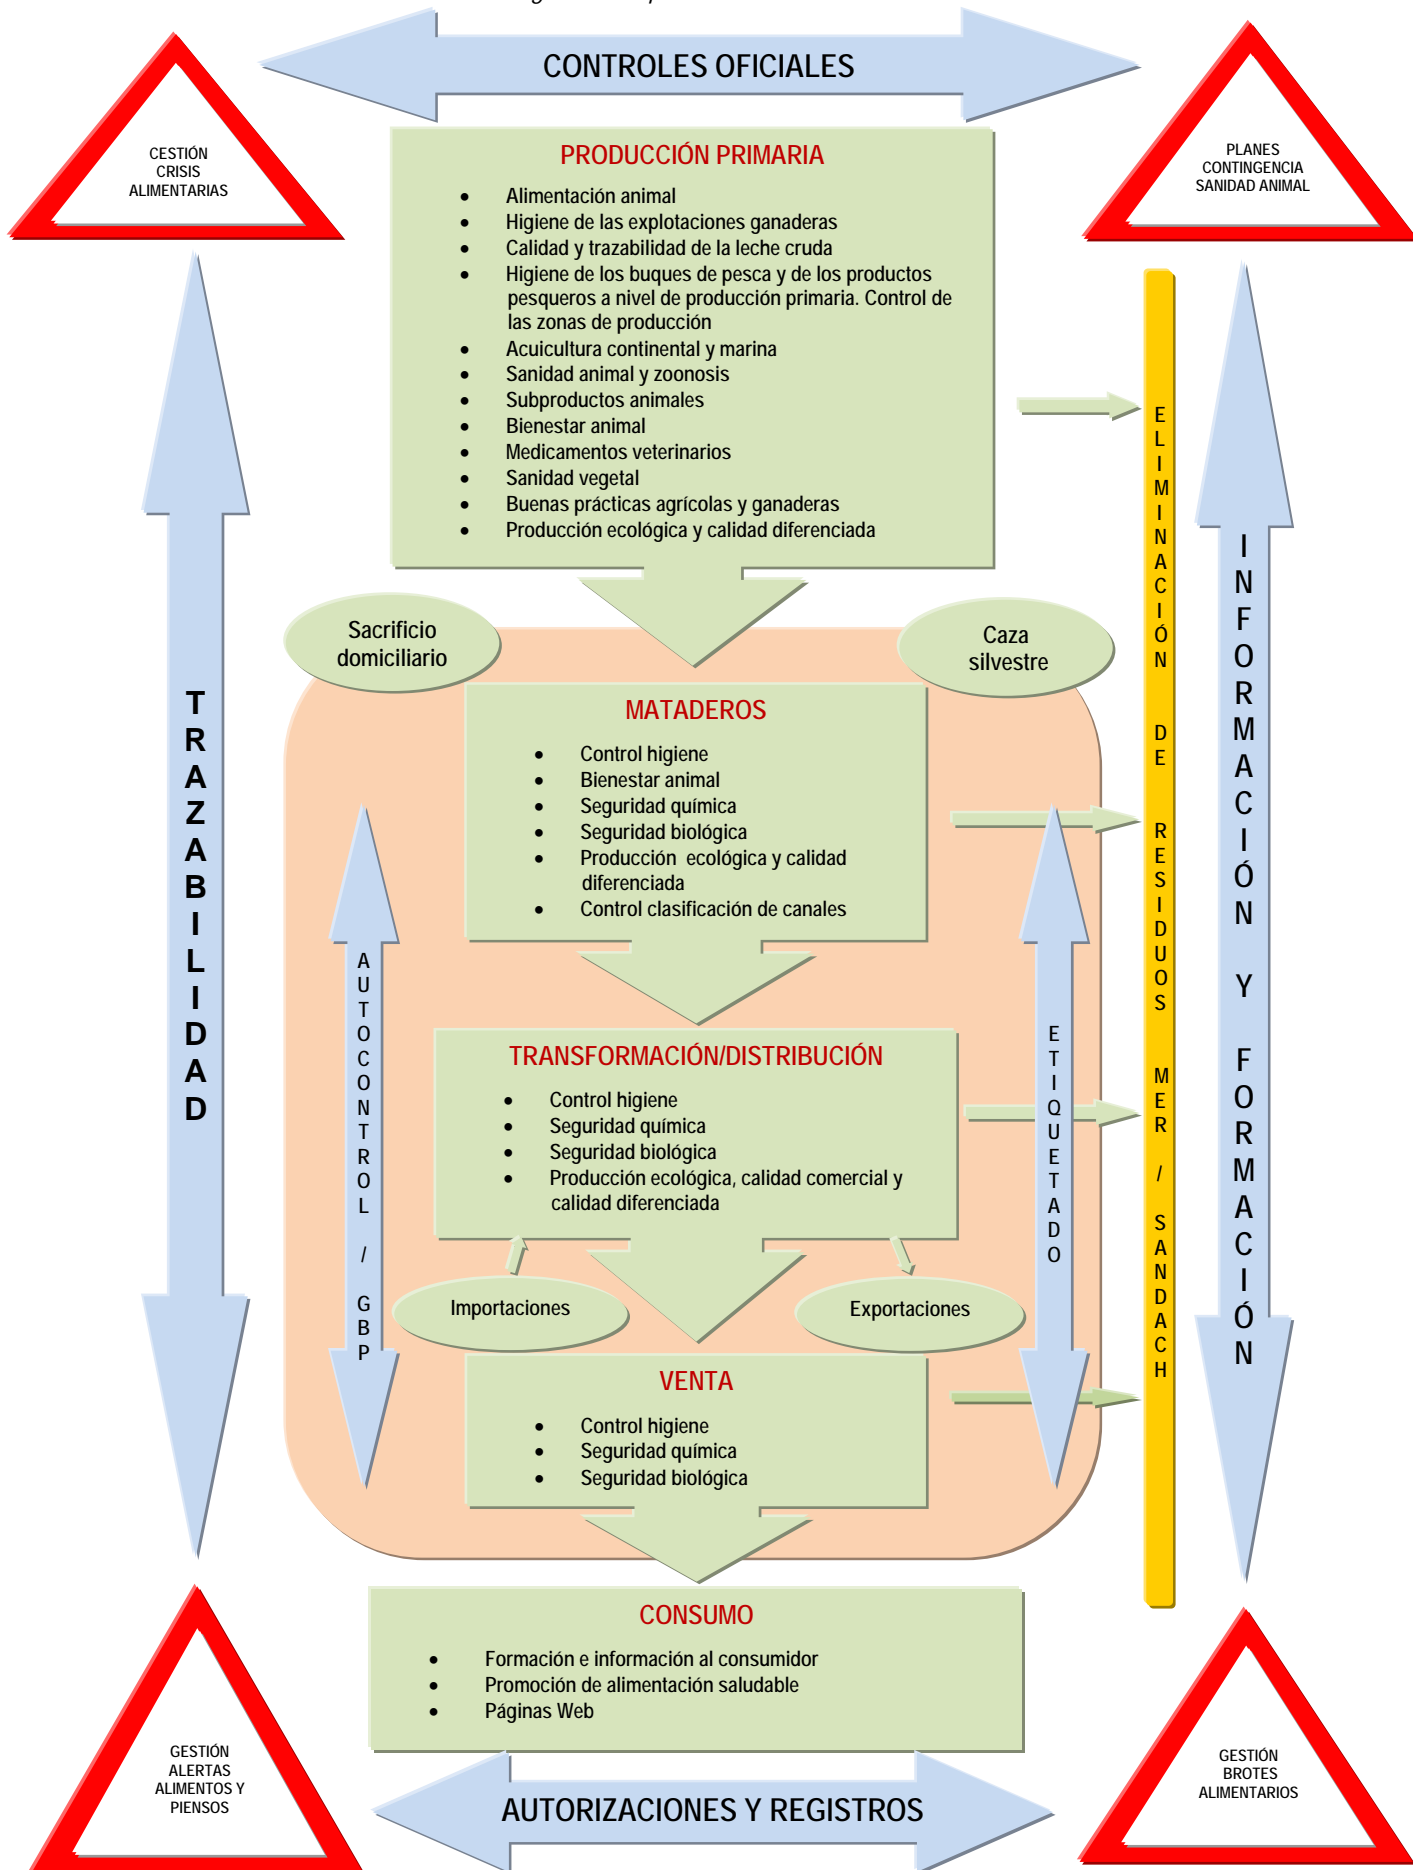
CONTROLES OFICIALES

CESTIÓN CRISIS ALIMENTARIAS

PLANES CONTINGENCIA SANIDAD ANIMAL

PRODUCCIÓN PRIMARIA

- Alimentación animal
- Higiene de las explotaciones ganaderas
- Calidad y trazabilidad de la leche cruda
- Higiene de los buques de pesca y de los productos pesqueros a nivel de producción primaria. Control de las zonas de producción
- Acuicultura continental y marina
- Sanidad animal y zoonosis
- Subproductos animales
- Bienestar animal
- Medicamentos veterinarios
- Sanidad vegetal
- Buenas prácticas agrícolas y ganaderas
- Producción ecológica y calidad diferenciada

TRAZABILIDAD

ELIMINACIÓN DE RESIDUOS MER / SANDACH

INFORMACIÓN Y FORMACIÓN

Sacrificio domiciliario

Caza silvestre

MATADEROS

- Control higiene
- Bienestar animal
- Seguridad química
- Seguridad biológica
- Producción ecológica y calidad diferenciada
- Control clasificación de canales

AUTOCONTROL / GBP

ETIQUETADO

TRANSFORMACIÓN/DISTRIBUCIÓN

- Control higiene
- Seguridad química
- Seguridad biológica
- Producción ecológica, calidad comercial y calidad diferenciada

Importaciones

Exportaciones

VENTA

- Control higiene
- Seguridad química
- Seguridad biológica

CONSUMO

- Formación e información al consumidor
- Promoción de alimentación saludable
- Páginas Web

GESTIÓN ALERTAS ALIMENTOS Y PIENSOS

GESTIÓN BROTES ALIMENTARIOS

AUTORIZACIONES Y REGISTROS